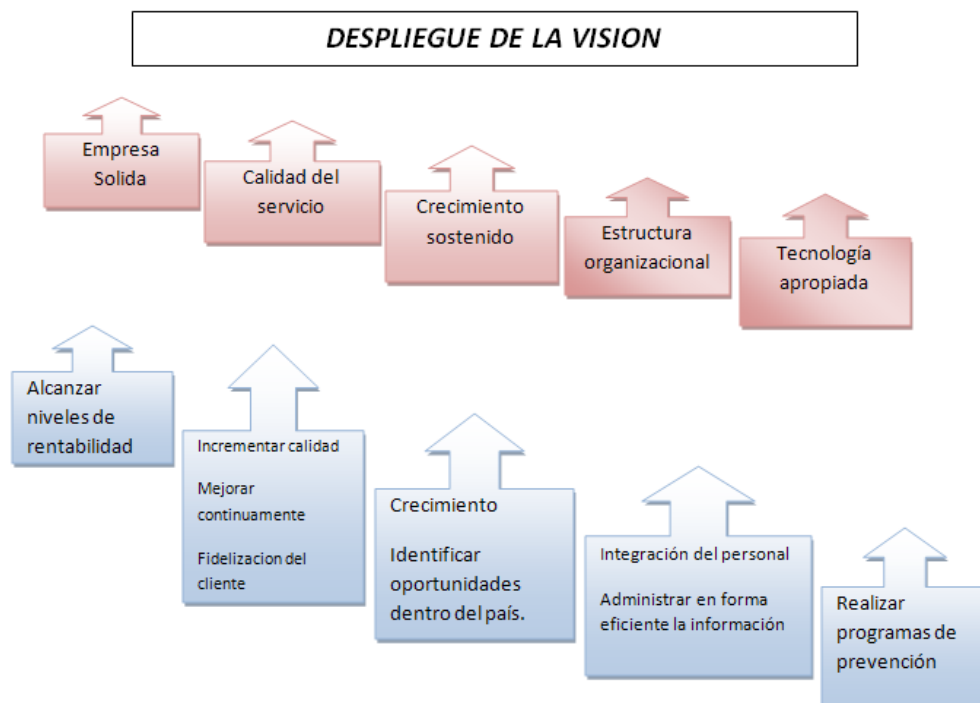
DESPLIEGUE DE LA VISION

Empresa Solida

Calidad del servicio

Crecimiento sostenido

Estructura organizacional

Tecnología apropiada

Alcanzar niveles de rentabilidad

Incrementar calidad

Mejorar continuamente

Fidelizacion del cliente

Crecimiento

Identificar oportunidades dentro del país.

Integración del personal

Administrar en forma eficiente la información

Realizar programas de prevención